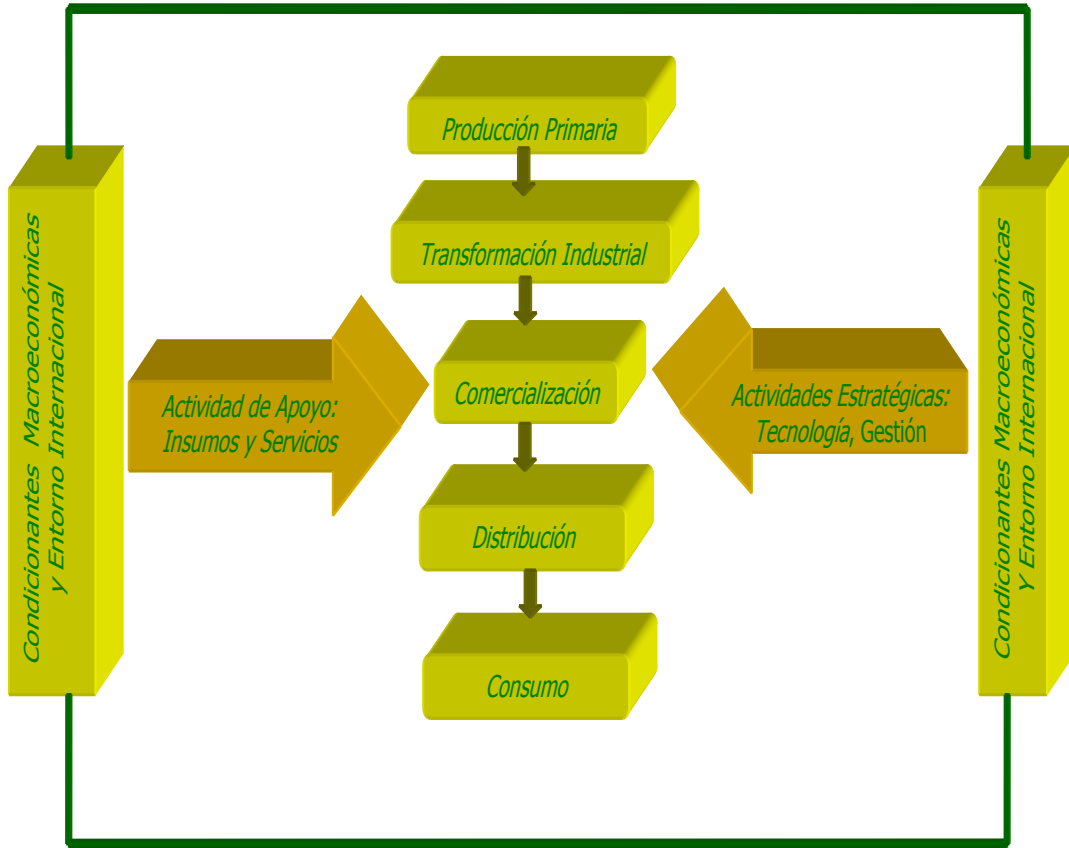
Condicionantes Macroeconómicas y Entorno Internacional

Producción Primaria

Transformación Industrial

Actividad de Apoyo: Insumos y Servicios

Comercialización

Actividades Estratégicas: Tecnología, Gestión

Distribución

Consumo

Condicionantes Macroeconómicas Y Entorno Internacional